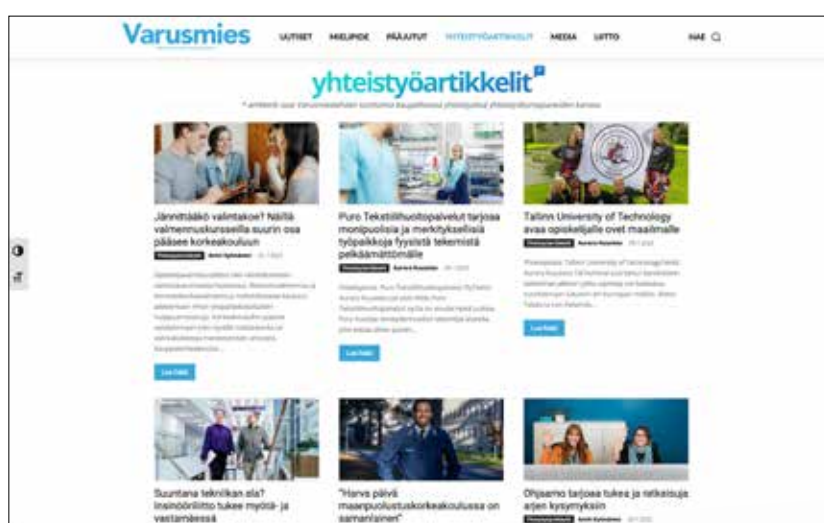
Varusmies

UUTISET MIELIPIDE PÄÄJUTUT YHTEISTYÖARTIKKELIT MEDIA LIITTO HAE

yhteistyöartikkelit

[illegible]

Jännittääkö valintakoe? Näillä valmennuskursseilla suurin osa pääsee korkeakouluun

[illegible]

Lue lisää

Puro Tekstiilihuoltopalvelut tarjoaa monipuolisia ja merkityksellisiä työpaikkoja fyysistä tekemistä pelkäämättömälle

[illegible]

Lue lisää

Tallinn University of Technology avaa opiskelijalle ovet maailmalle

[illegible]

Lue lisää

Suuntana tekniikan ala? Insinööriliitto tukee myötä- ja vastamäessä

"Harva päivä maanpuolustuskorkeakoulussa on samanlainen"

Ohjaamo tarjoaa tukea ja ratkaisuja arjen kysymyksiin